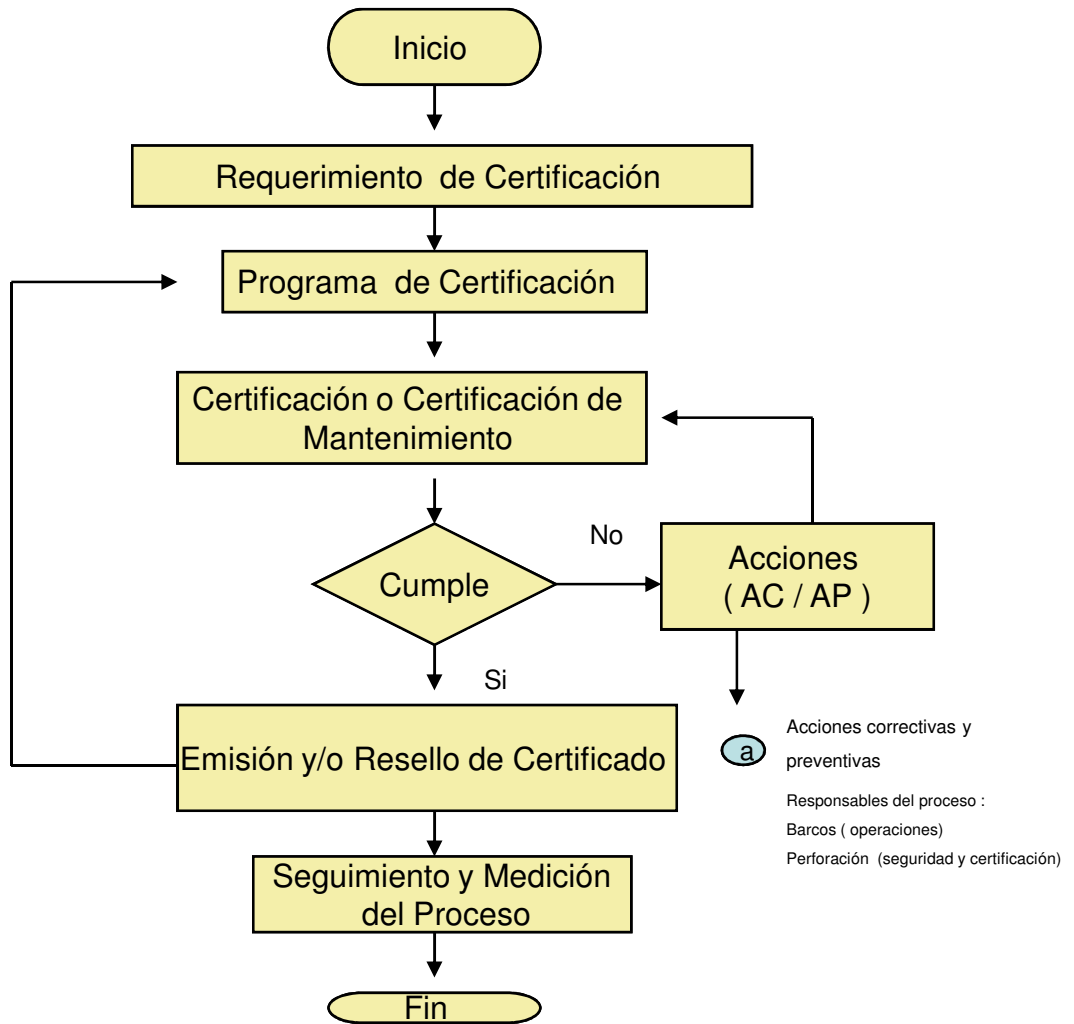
Inicio

Requerimiento de Certificación

Programa de Certificación

Certificación o Certificación de Mantenimiento

Cumple

No

Acciones ( AC / AP )

Si

Emisión y/o Resello de Certificado

a

Acciones correctivas y preventivas

Responsables del proceso :

Barcos ( operaciones)

Perforación (seguridad y certificación)

Seguimiento y Medición del Proceso

Fin